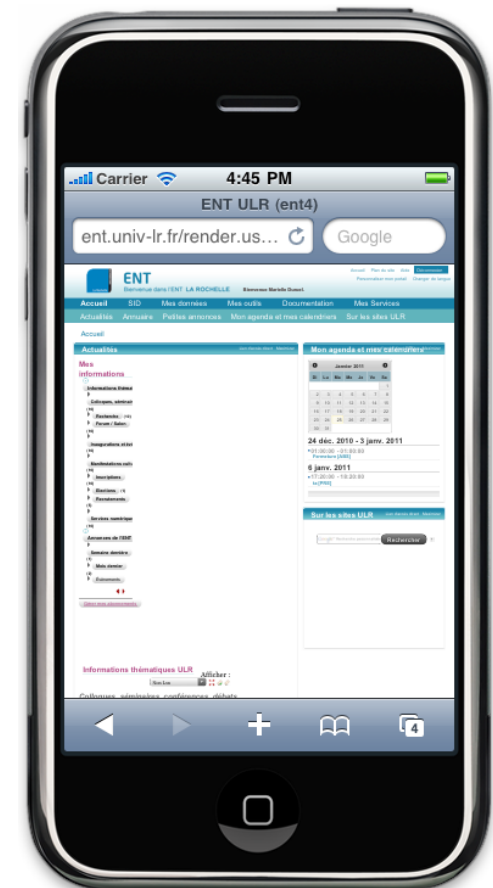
Carrier 4:45 PM

ENT ULR (ent4)

ent.univ-lr.fr/render.us...

Google

ENT
Bienvenue dans l'ENT LA ROCHELLE Bienvenue Marielle Gossart

Accueil Plan du site Aide Déconnexion
Personnaliser mon portail Changer de langue

Accueil SID Mes données Mes outils Documentation Mes Services

Actualités Annuaire Petites annonces Mon agenda et mes calendriers Sur les sites ULR

Accueil

Actualités

Mes informations

Informations thémat
Colloques, séminai
Recherche
Forum / Salon
Inaugurations et vi
Manifestations cult
Inscriptions
Elections
Recrutements
Services numérique
Annonces de l'ENT
Semaine dernière
Mois dernier
Evénements

Gérer mes abonnements

Informations thématiques ULR
Afficher :
Non Lus

Colloques, séminaires, conférences, débats

Mon agenda et mes calendriers

Janvier 2011
Di Lu Ma Me Je Ve Sa

24 déc. 2010 - 3 janv. 2011
01:00:00 - 01:00:00
Permission [ABS]

6 janv. 2011
17:00:00 - 18:30:00
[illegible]

Sur les sites ULR

Rechercher

4